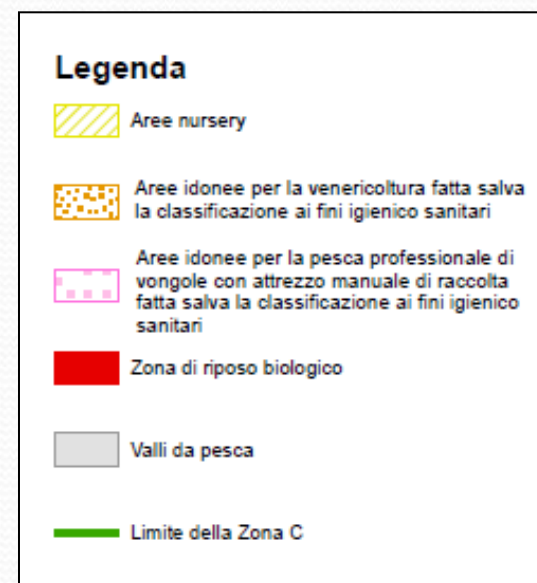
Legenda

Aree nursery

Aree idonee per la venericoltura fatta salva la classificazione ai fini igienico sanitari

Aree idonee per la pesca professionale di vongole con attrezzo manuale di raccolta fatta salva la classificazione ai fini igienico sanitari

Zona di riposo biologico

Valli da pesca

Limite della Zona C